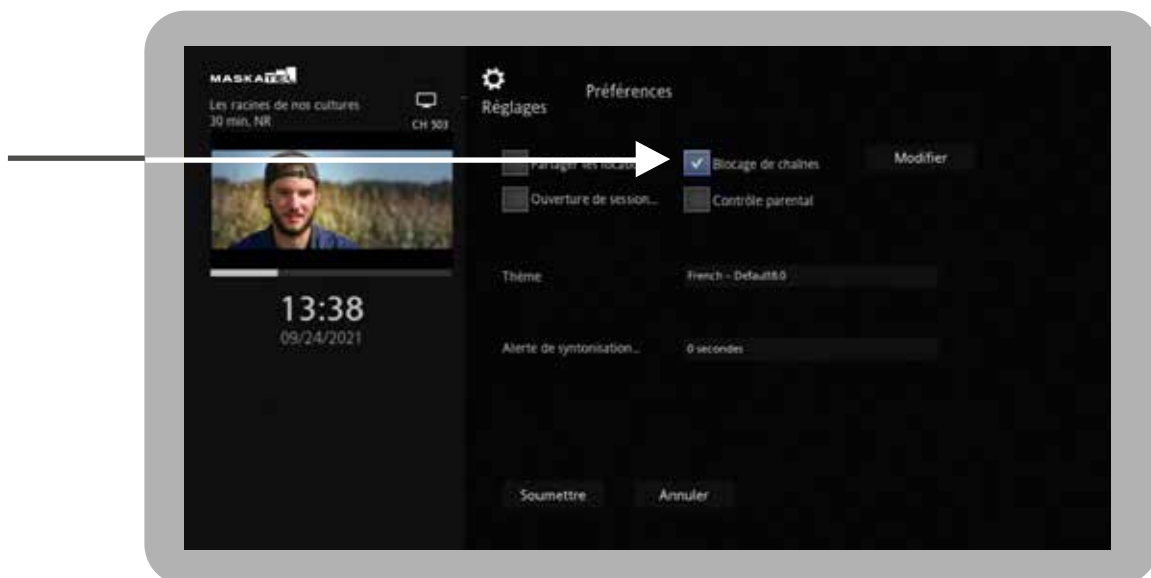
MASKATEL
Les racines de nos cultures
30 min, NR
CH 503

13:38
09/24/2021

Réglages
Préférences

Partager les locations
Blocage de chaînes
Modifier
Ouverture de session...
Contrôle parental

Thème
French - Default8.0

Alerte de syntonisation...
0 secondes

Soumettre
Annuler